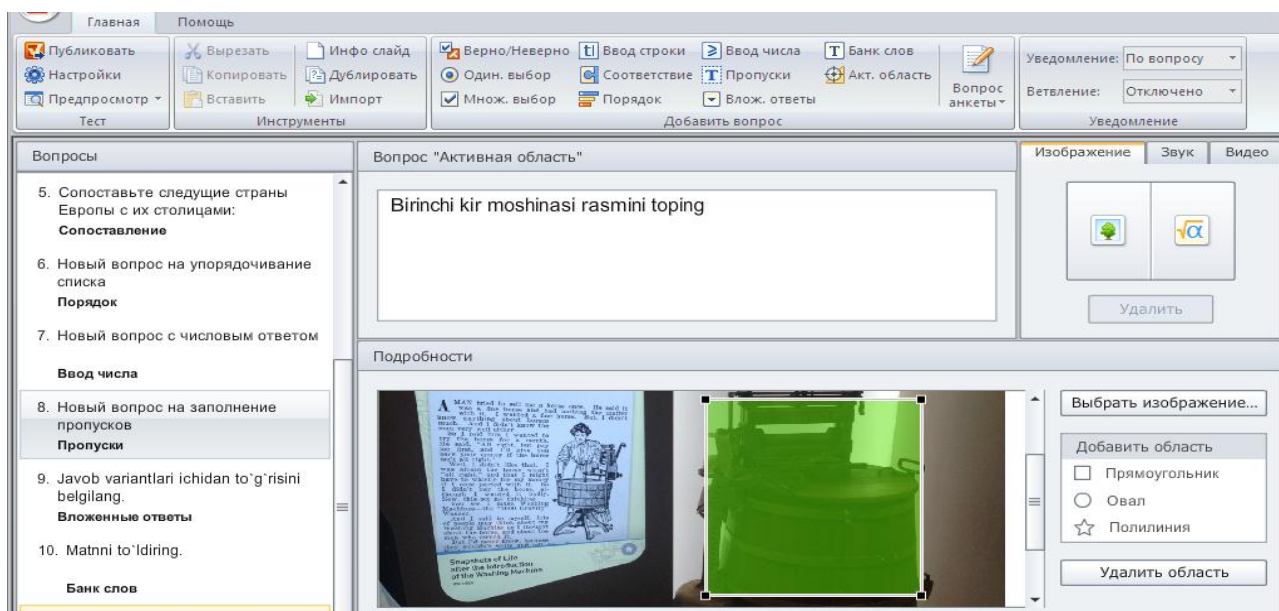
Главная Помощь

Публиковать
Настройки
Предпросмотр
Тест

Вырезать
Копировать
Вставить
Инфо слайд
Дублировать
Импорт
Инструменты

Верно/Неверно
Один. выбор
Множ. выбор
Ввод строки
Соответствие
Порядок
Ввод числа
Пропуски
Влож. ответы
Банк слов
Акт. область
Вопрос анкеты
Добавить вопрос

Уведомление: По вопросу
Ветвление: Отключено
Уведомление

Вопросы

5. Сопоставьте следущие страны Европы с их столицами:
Сопоставление

6. Новый вопрос на упорядочивание списка
Порядок

7. Новый вопрос с числовым ответом
Ввод числа

8. Новый вопрос на заполнение пропусков
Пропуски

9. Javob variantlari ichidan to`g`risini belgilang.
Вложенные ответы

10. Matnni to`ldiring.
Банк слов

Вопрос "Активная область"

Birinchi kir moshinasi rasmini toping

Изображение Звук Видео

Удалить

Подробности

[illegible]

Snapshots of Life after the Introduction of the Washing Machine

Выбрать изображение...

Добавить область
Прямоугольник
Овал
Полилиния

Удалить область